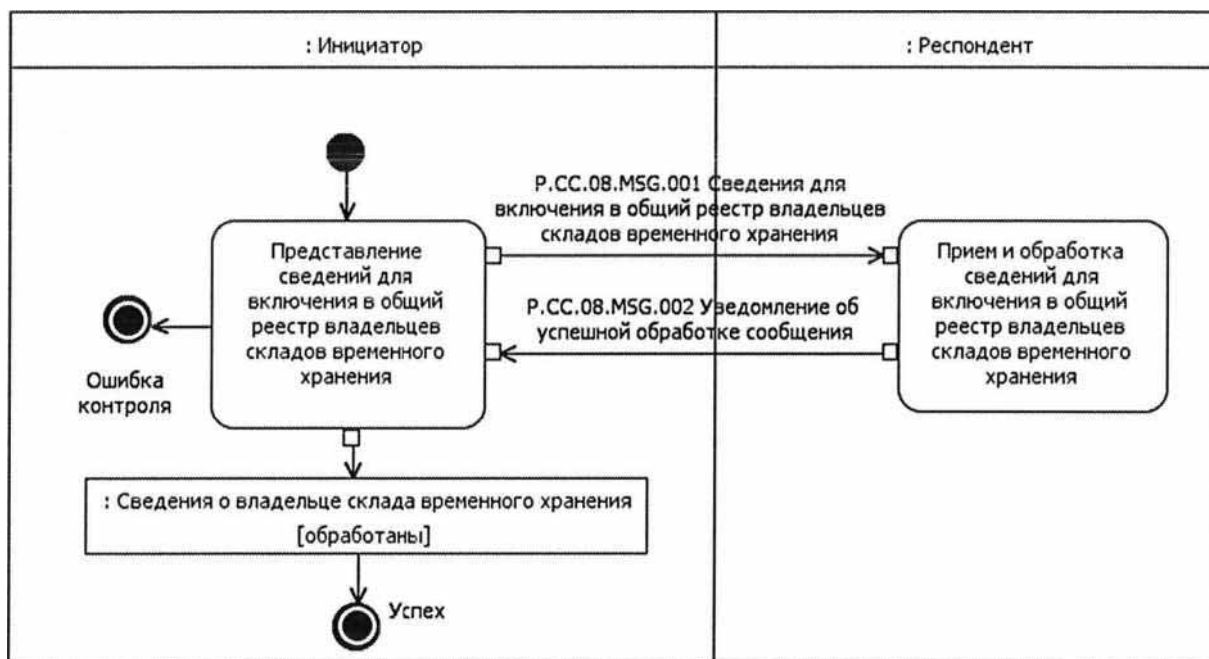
: Инициатор

: Респондент

P.CC.08.MSG.001 Сведения для включения в общий реестр владельцев складов временного хранения

Представление сведений для включения в общий реестр владельцев складов временного хранения

Прием и обработка сведений для включения в общий реестр владельцев складов временного хранения

P.CC.08.MSG.002 Уведомление об успешной обработке сообщения

Ошибка контроля

: Сведения о владельце склада временного хранения [обработаны]

Успех